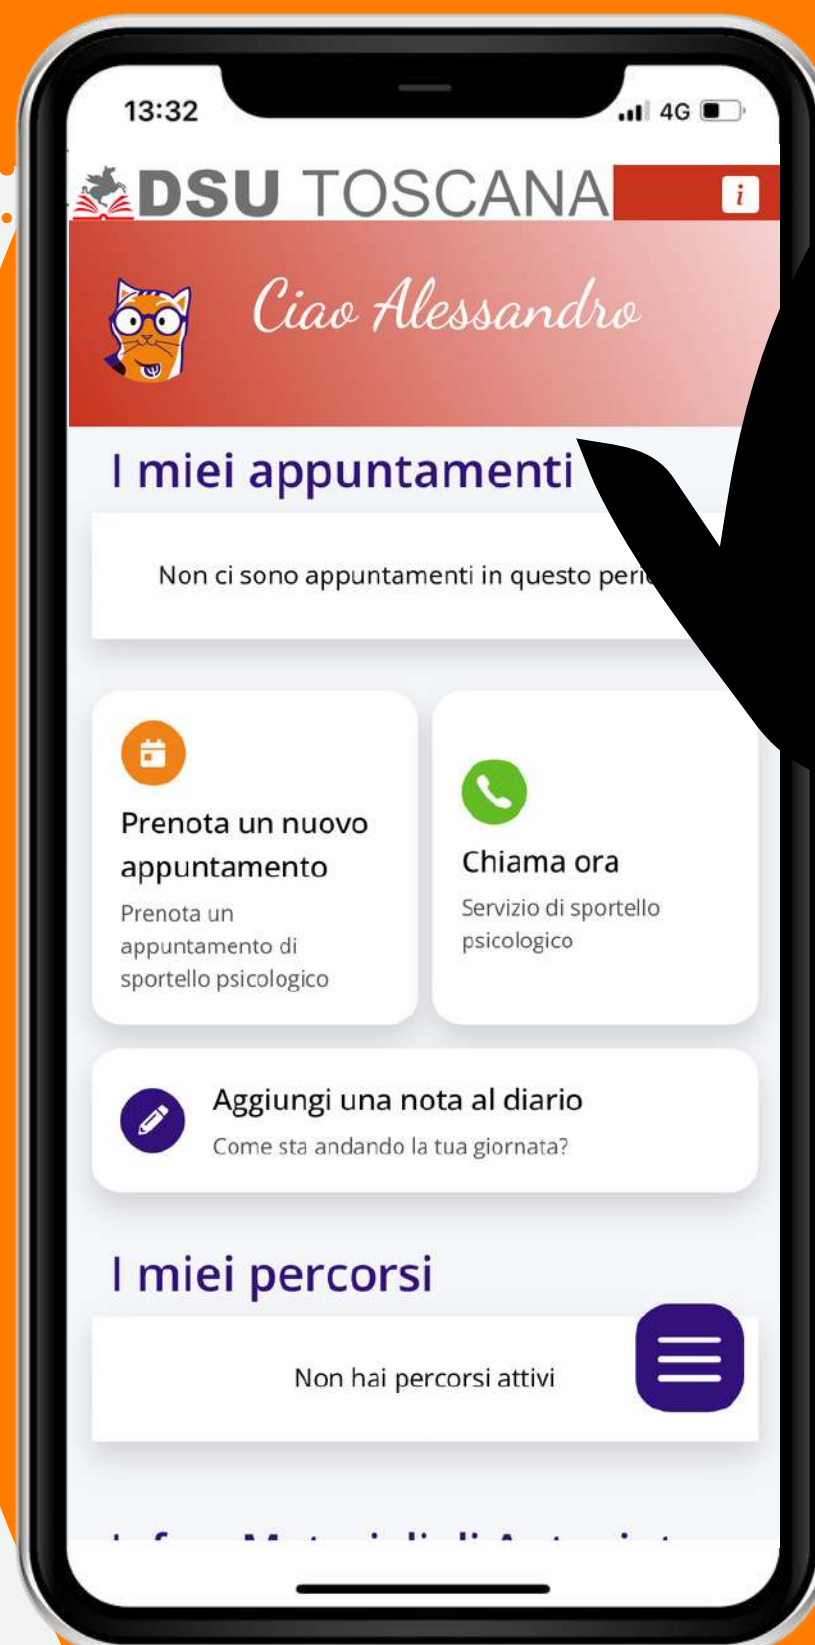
13:32

4G

DSU TOSCANA

i

Ciao Alessandro

I miei appuntamenti

Non ci sono appuntamenti in questo peri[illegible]

Prenota un nuovo appuntamento

Prenota un appuntamento di sportello psicologico

Chiama ora

Servizio di sportello psicologico

Aggiungi una nota al diario

Come sta andando la tua giornata?

I miei percorsi

Non hai percorsi attivi

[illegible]